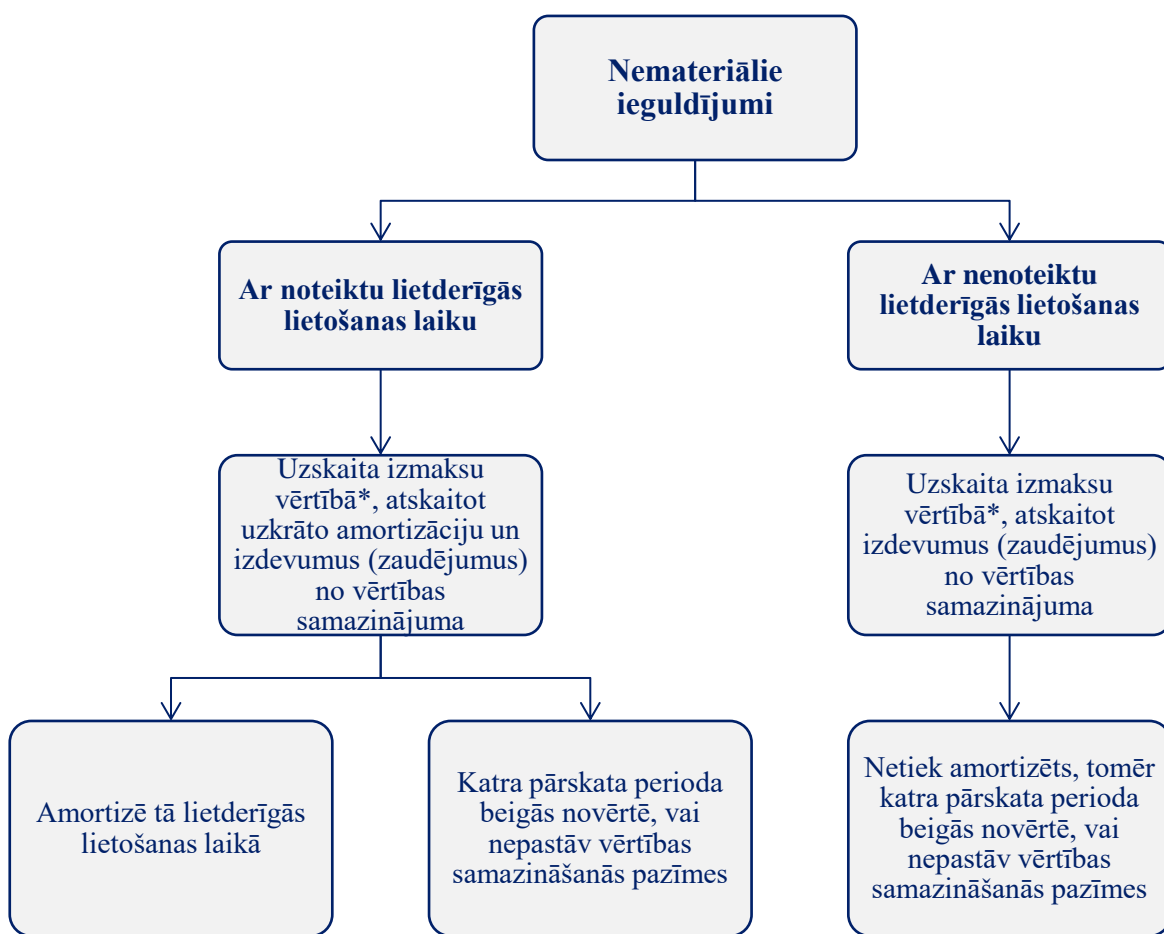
Nemateriālie ieguldījumi

Ar noteiktu lietderīgās lietošanas laiku

Ar nenoteiktu lietderīgās lietošanas laiku

Uzskaita izmaksu vērtībā*, atskaitot uzkrāto amortizāciju un izdevumus (zaudējumus) no vērtības samazinājuma

Uzskaita izmaksu vērtībā*, atskaitot izdevumus (zaudējumus) no vērtības samazinājuma

Amortizē tā lietderīgās lietošanas laikā

Katra pārskata perioda beigās novērtē, vai nepastāv vērtības samazināšanās pazīmes

Netiek amortizēts, tomēr katra pārskata perioda beigās novērtē, vai nepastāv vērtības samazināšanās pazīmes